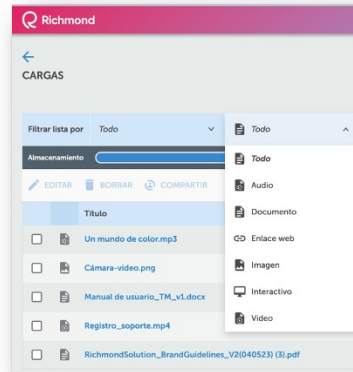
Richmond

←
CARGAS

Filtrar lista por Todo

Todo

Almacenamiento

EDITAR BORRAR COMPARTIR

Título

Un mundo de color.mp3

Cámara-video.png

Manual de usuario_TM_v1.docx

Registro_soporte.mp4

RichmondSolution_BrandGuidelines_V2(040523) (3).pdf

Todo
Audio
Documento
Enlace web
Imagen
Interactivo
Video